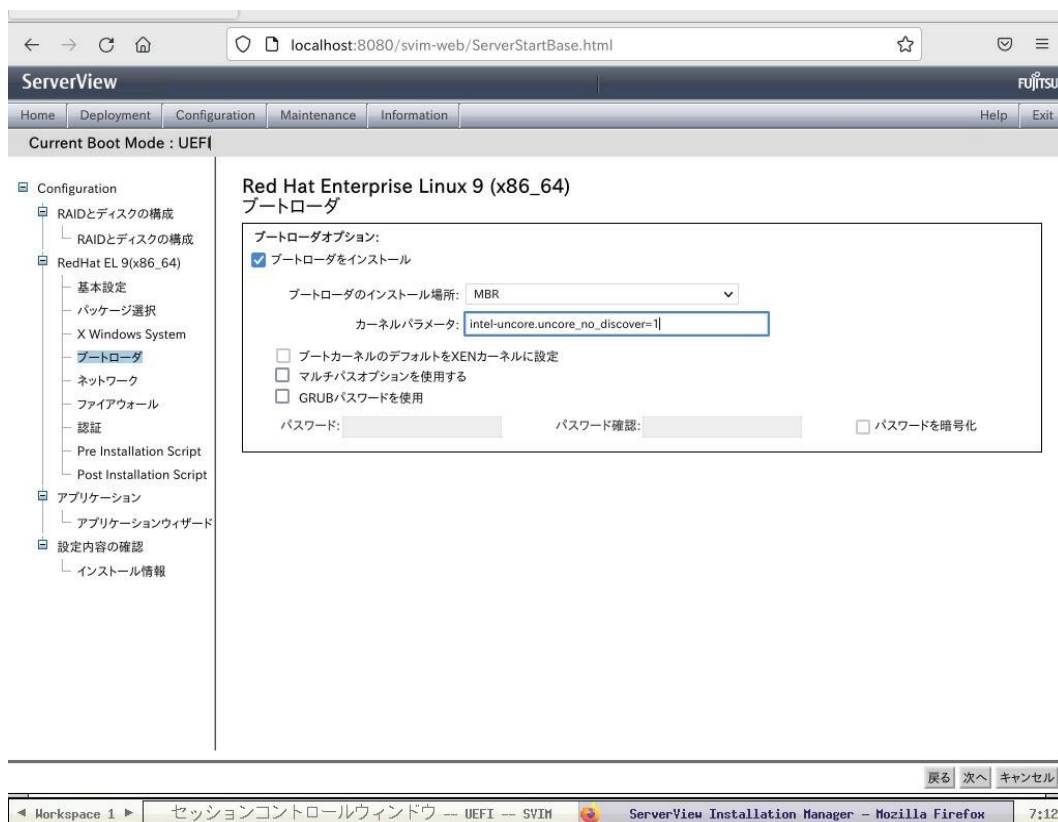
localhost:8080/svim-web/ServerStartBase.html

ServerView

FUJITSU

Home | Deployment | Configuration | Maintenance | Information | Help | Exit

Current Boot Mode : UEFI

Configuration
RAIDとディスクの構成
RAIDとディスクの構成
RedHat EL 9(x86_64)
基本設定
パッケージ選択
X Windows System
ブートローダ
ネットワーク
ファイアウォール
認証
Pre Installation Script
Post Installation Script
アプリケーション
アプリケーションウィザード
設定内容の確認
インストール情報

Red Hat Enterprise Linux 9 (x86_64)
ブートローダ

ブートローダオプション:
ブートローダをインストール
ブートローダのインストール場所: MBR
カーネルパラメータ: intel-uncore.uncore_no_discover=1
ブートカーネルのデフォルトをXENカーネルに設定
マルチパスオプションを使用する
GRUBパスワードを使用
パスワード:
パスワード確認:
パスワードを暗号化

戻る 次へ キャンセル

Workspace 1 | セッションコントロールウィンドウ -- UEFI -- SVIM | ServerView Installation Manager - Mozilla Firefox | 7:12